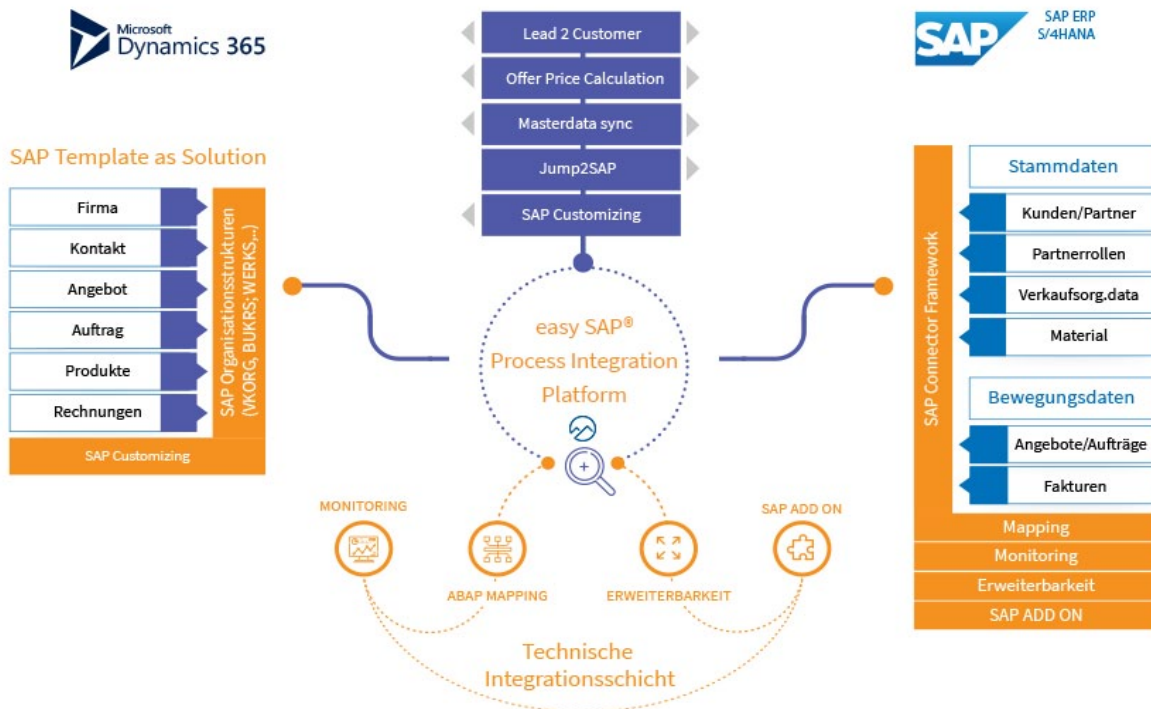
Microsoft
Dynamics 365

Lead 2 Customer
Offer Price Calculation
Masterdata sync
Jump2SAP
SAP Customizing

SAP
SAP ERP
S/4HANA

SAP Template as Solution

Firma
Kontakt
Angebot
Auftrag
Produkte
Rechnungen

SAP Organisationsstrukturen (VKORG, BUKRS, WERKS,..)

SAP Customizing

easy SAP®
Process Integration
Platform

SAP Connector Framework

Stammdaten
Kunden/Partner
Partnerrollen
Verkaufsorg.data
Material

Bewegungsdaten
Angebote/Aufträge
Fakturen

Mapping
Monitoring
Erweiterbarkeit
SAP ADD ON

MONITORING
ABAP MAPPING
ERWEITERBARKEIT
SAP ADD ON

Technische
Integrationsschicht